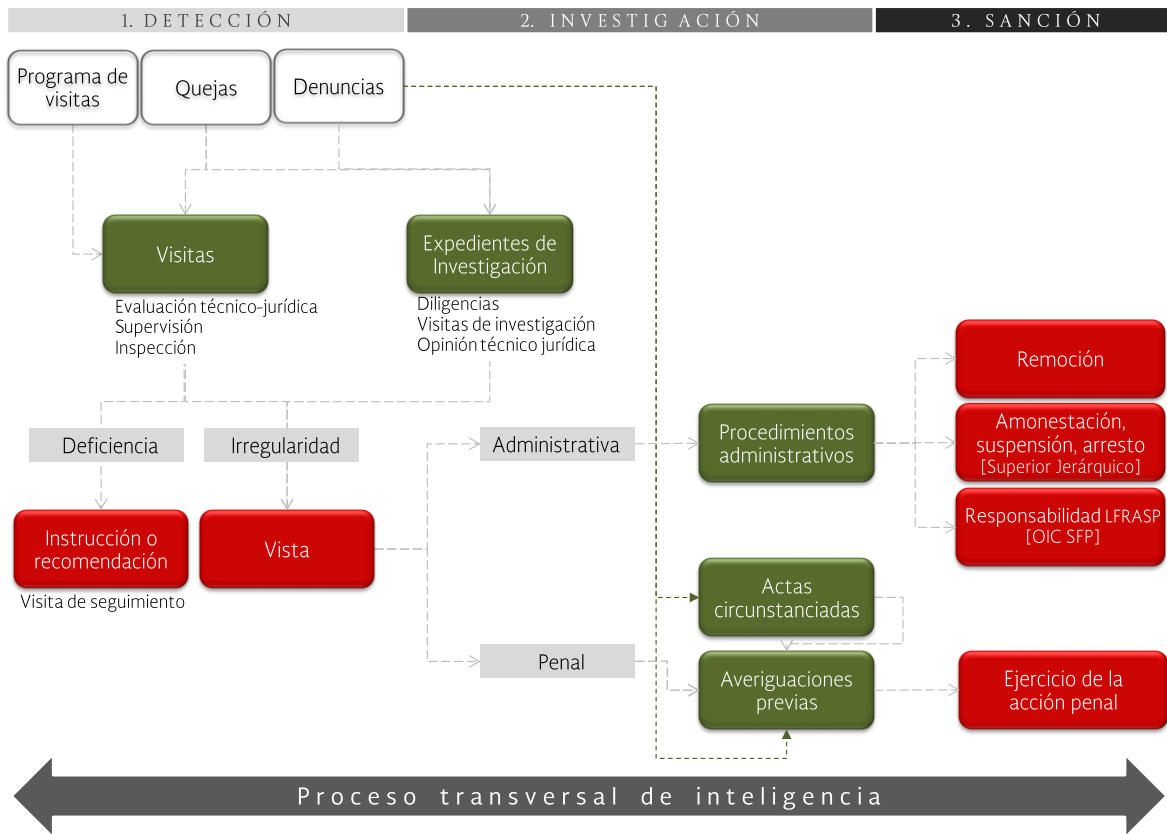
1. DETECCIÓN

2. INVESTIG ACIÓN

3. SANCIÓN

Programa de visitas

Quejas

Denuncias

Visitas

Evaluación técnico-jurídica
Supervisión
Inspección

Expedientes de Investigación

Diligencias
Visitas de investigación
Opinión técnico jurídica

Deficiencia

Irregularidad

Instrucción o recomendación

Visita de seguimiento

Vista

Administrativa

Penal

Procedimientos administrativos

Actas circunstanciadas

Averiguaciones previas

Remoción

Amonestación, suspensión, arresto [Superior Jerárquico]

Responsabilidad LFRASP [OIC SFP]

Ejercicio de la acción penal

Proceso transversal de inteligencia